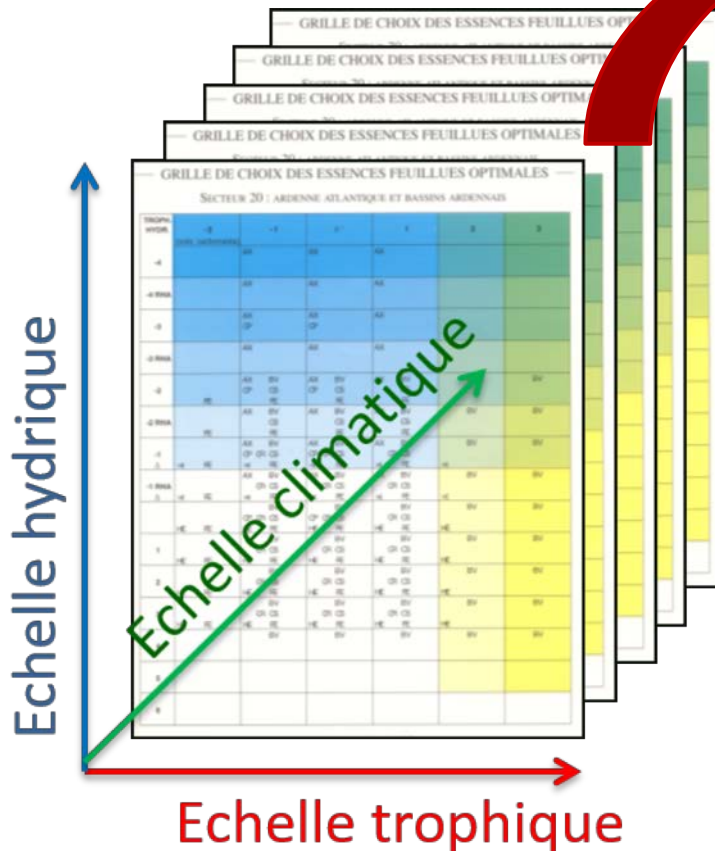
GRILLE DE CHOIX DES ESSENCES FEUILLUES OPTI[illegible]

GRILLE DE CHOIX DES ESSENCES FEUILLUES OPTI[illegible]

GRILLE DE CHOIX DES ESSENCES FEUILLUES OPTIMA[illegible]

GRILLE DE CHOIX DES ESSENCES FEUILLUES OPTIMALES

GRILLE DE CHOIX DES ESSENCES FEUILLUES OPTIMALES

SECTEUR 20 : ARDENNE ATLANTIQUE ET BASSINS ARDENNAIS

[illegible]

Echelle hydrique

Echelle climatique

Echelle trophique